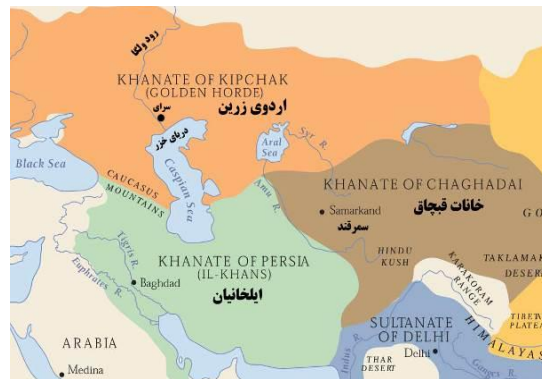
رود ولگا
KHANATE OF KIPCHAK (GOLDEN HORDE)
سرای
اردوی زرین
دریای خزر
Black Sea
CAUCASUS MOUNTAINS
Caspian Sea
Aral Sea
Syr R.
Amu R.
KHANATE OF CHAGHADAI
خانات قبچاق
GO
Samarkand
سمرقند
HINDU KUSH
KARAKORAM RANGE
TAKLAMAK DESER
Tigris R.
Euphrates R.
Baghdad
KHANATE OF PERSIA (IL-KHANS)
ایلخانیان
ARABIA
Medina
SULTANATE OF DELHI
Delhi
THAR DESERT
Indus R.
Ganges R.
HIMALAYAS
TIBET PLATEA